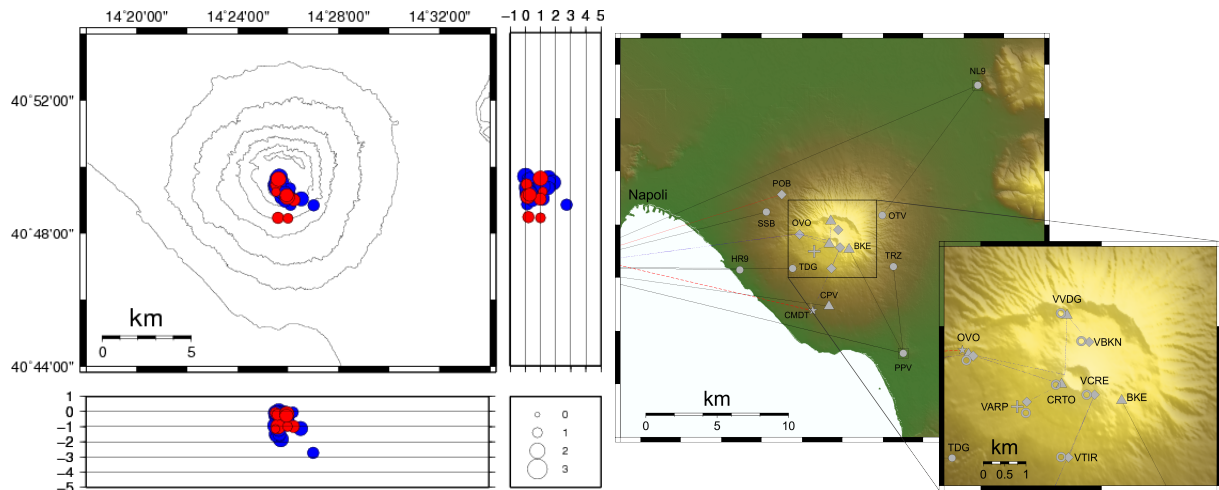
14°20'00" 14°24'00" 14°28'00" 14°32'00"

−1 0 1 2 3 4 5

40°52'00"

40°48'00"

40°44'00"

km

0 5

1
0
−1
−2
−3
−4
−5

0
1
2
3

NL9

POB

Napoli

SSB

OVO

OTV

BKE

TRZ

HR9

TDG

CPV

CMDT

PPV

km

0 5 10

VVDG

OVO

VBKN

VCRE

VARP

CRTO

BKE

TDG

VTIR

km

0 0.5 1